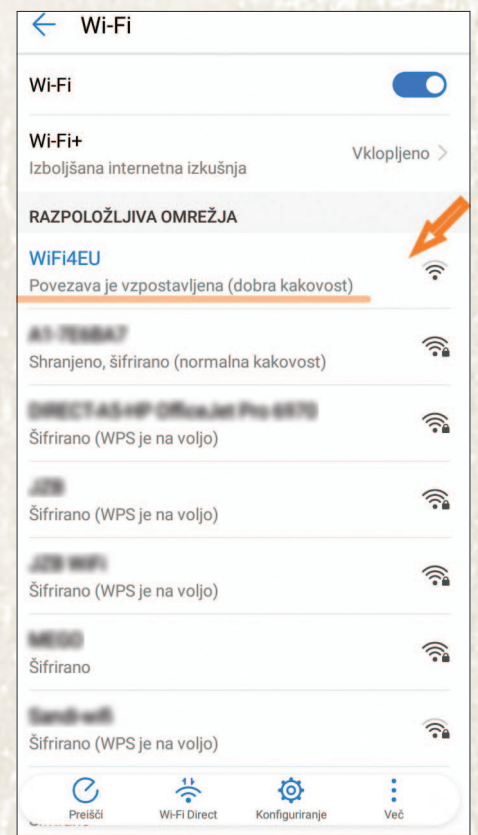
Wi-Fi

Wi-Fi

Wi-Fi+
Izboljšana internetna izkušnja
Vklopljeno >

RAZPOLOŽLJIVA OMREŽJA

WiFi4EU
Povezava je vzpostavljena (dobra kakovost)

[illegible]
Shranjeno, šifrirano (normalna kakovost)

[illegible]
Šifrirano (WPS je na voljo)

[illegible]
Šifrirano (WPS je na voljo)

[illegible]
Šifrirano (WPS je na voljo)

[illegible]
Šifrirano

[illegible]
Šifrirano (WPS je na voljo)

Preišči
Wi-Fi Direct
Konfiguriranje
Več